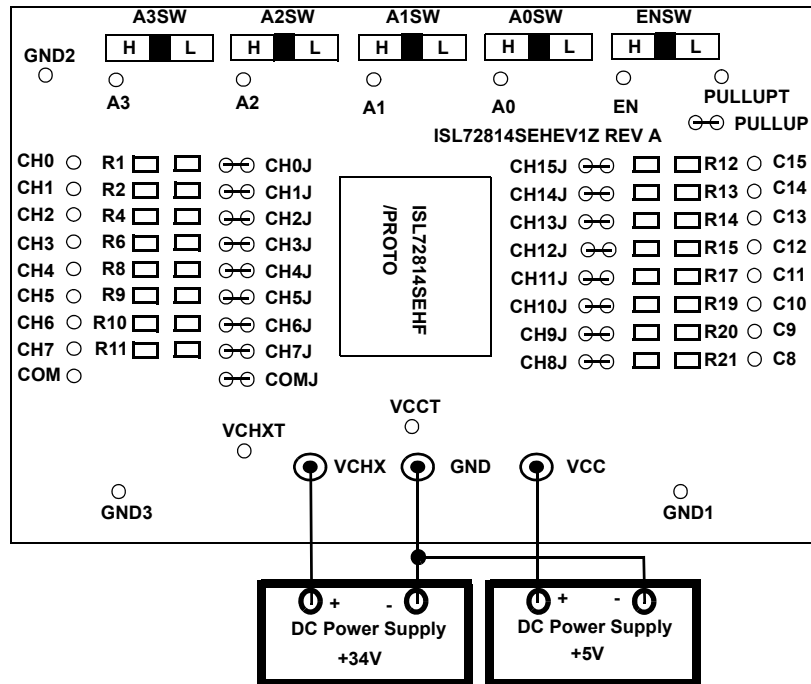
A3SW A2SW A1SW A0SW ENSW

H L H L H L H L H L

GND2

A3 A2 A1 A0 EN PULLUPT

ISL72814SEHEV1Z REV A

PULLUP

CH0 R1 CH0J
CH1 R2 CH1J
CH2 R4 CH2J
CH3 R6 CH3J
CH4 R8 CH4J
CH5 R9 CH5J
CH6 R10 CH6J
CH7 R11 CH7J
COM COMJ

ISL72814SEHF /PROTO

CH15J R12 C15
CH14J R13 C14
CH13J R14 C13
CH12J R15 C12
CH11J R17 C11
CH10J R19 C10
CH9J R20 C9
CH8J R21 C8

VCCT

VCHXT

VCHX GND VCC

GND3 GND1

+ -
DC Power Supply
+34V

+ -
DC Power Supply
+5V